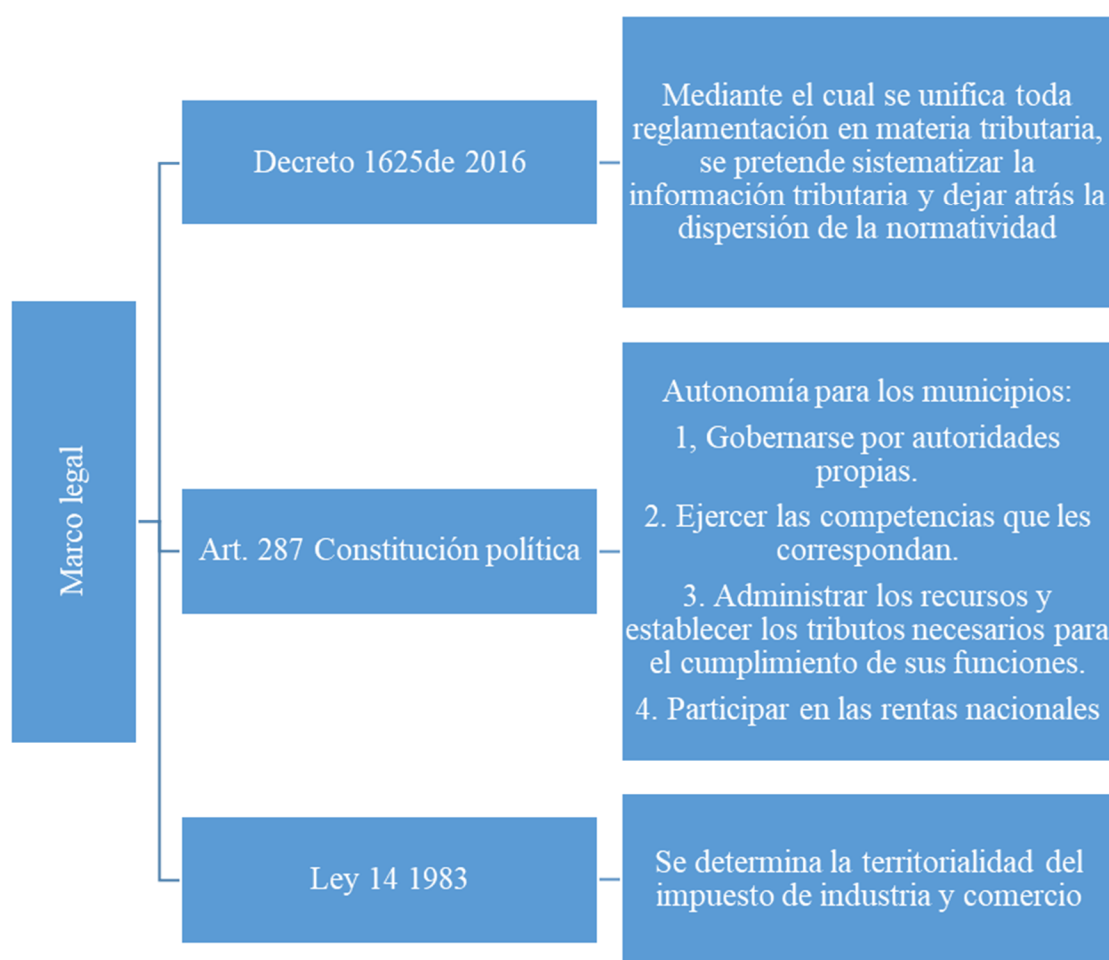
Marco legal

Decreto 1625de 2016

Mediante el cual se unifica toda reglamentación en materia tributaria, se pretende sistematizar la información tributaria y dejar atrás la dispersión de la normatividad

Art. 287 Constitución política

Autonomía para los municipios:

1, Gobernarse por autoridades propias.

2. Ejercer las competencias que les correspondan.

3. Administrar los recursos y establecer los tributos necesarios para el cumplimiento de sus funciones.

4. Participar en las rentas nacionales

Ley 14 1983

Se determina la territorialidad del impuesto de industria y comercio